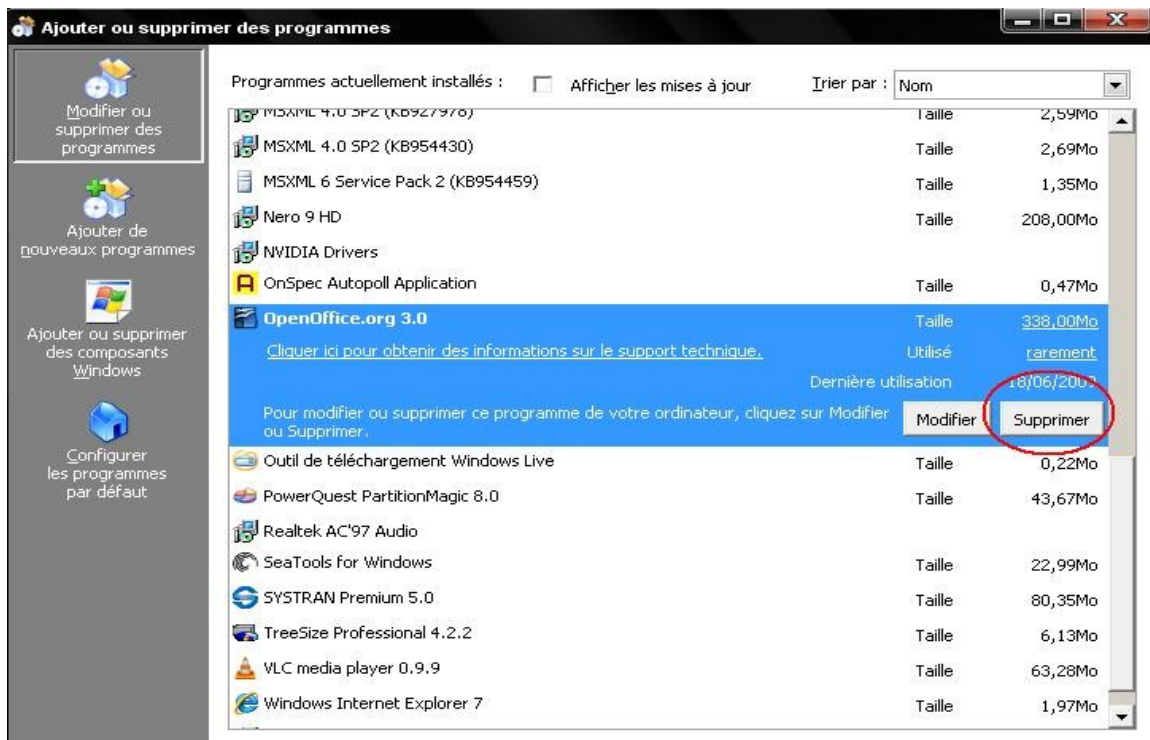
Ajouter ou supprimer des programmes

Modifier ou supprimer des programmes

Ajouter de nouveaux programmes

Ajouter ou supprimer des composants Windows

Configurer les programmes par défaut

Programmes actuellement installés : Afficher les mises à jour Trier par : Nom

| | | |
|---|---|---|
| MSXML 4.0 SP2 (KB927978) | Taille | 2,59Mo |
| MSXML 4.0 SP2 (KB954430) | Taille | 2,69Mo |
| MSXML 6 Service Pack 2 (KB954459) | Taille | 1,35Mo |
| Nero 9 HD | Taille | 208,00Mo |
| NVIDIA Drivers | | |
| OnSpec Autopoll Application | Taille | 0,47Mo |
| OpenOffice.org 3.0 | Taille | 338,00Mo |
| Cliquer ici pour obtenir des informations sur le support technique. | Utilisé | rarement |
| | Dernière utilisation | 18/06/20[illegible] |

Pour modifier ou supprimer ce programme de votre ordinateur, cliquez sur Modifier ou Supprimer.
Modifier Supprimer

| | | |
|---|---|---|
| Outil de téléchargement Windows Live | Taille | 0,22Mo |
| PowerQuest PartitionMagic 8.0 | Taille | 43,67Mo |
| Realtek AC'97 Audio | | |
| SeaTools for Windows | Taille | 22,99Mo |
| SYSTRAN Premium 5.0 | Taille | 80,35Mo |
| TreeSize Professional 4.2.2 | Taille | 6,13Mo |
| VLC media player 0.9.9 | Taille | 63,28Mo |
| Windows Internet Explorer 7 | Taille | 1,97Mo |